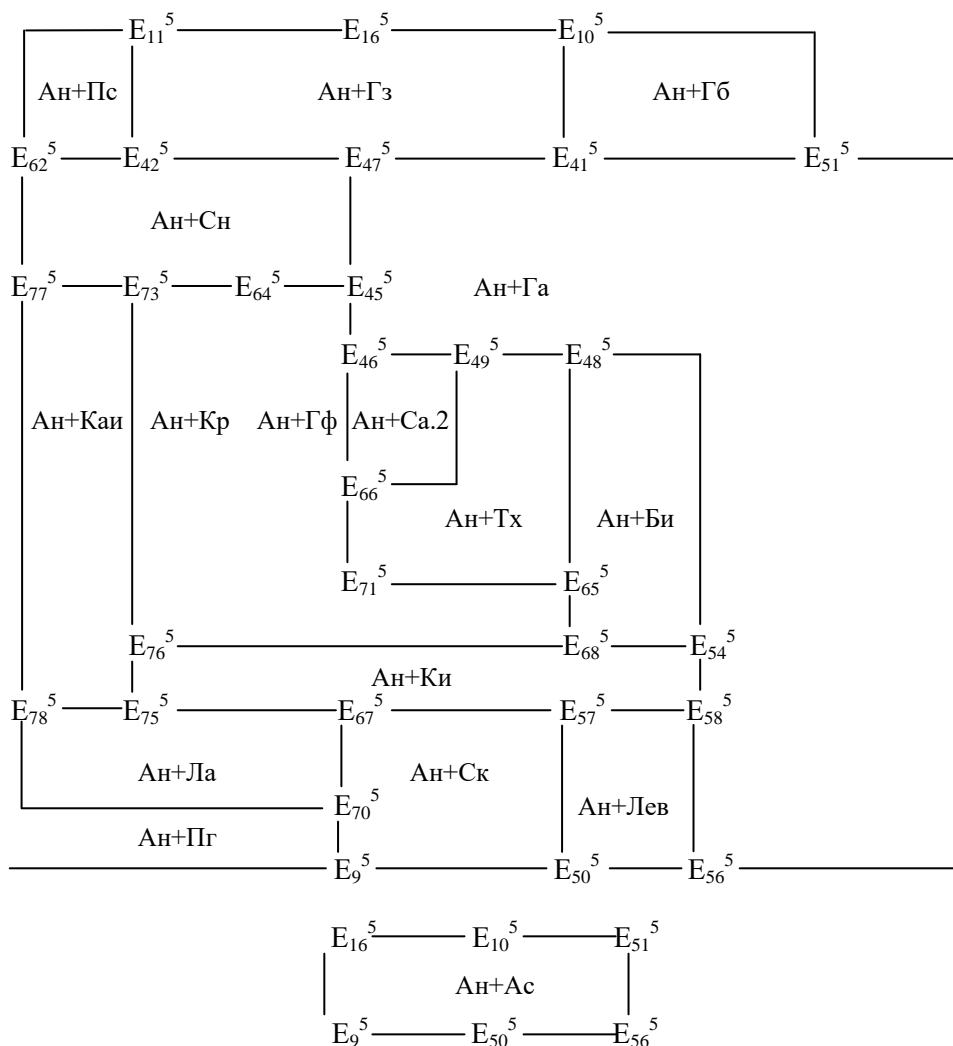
$E_{11}^5$ $E_{16}^5$ $E_{10}^5$

Ан+Пс Ан+Гз Ан+Гб

$E_{62}^5$ $E_{42}^5$ $E_{47}^5$ $E_{41}^5$ $E_{51}^5$

Ан+Сн

$E_{77}^5$ $E_{73}^5$ $E_{64}^5$ $E_{45}^5$ Ан+Га

$E_{46}^5$ $E_{49}^5$ $E_{48}^5$

Ан+Каи Ан+Кр Ан+Гф Ан+Са.2

$E_{66}^5$

Ан+Тх Ан+Би

$E_{71}^5$ $E_{65}^5$

$E_{76}^5$ $E_{68}^5$ $E_{54}^5$

Ан+Ки

$E_{78}^5$ $E_{75}^5$ $E_{67}^5$ $E_{57}^5$ $E_{58}^5$

Ан+Ла Ан+Ск

$E_{70}^5$ Ан+Лев

Ан+Пг

$E_{9}^5$ $E_{50}^5$ $E_{56}^5$

$E_{16}^5$ $E_{10}^5$ $E_{51}^5$

Ан+Ас

$E_{9}^5$ $E_{50}^5$ $E_{56}^5$